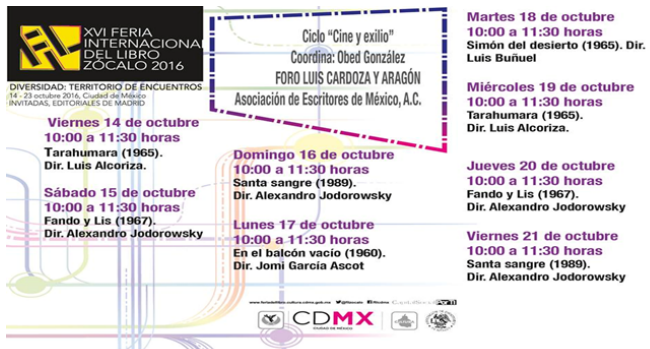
XVI FERIA INTERNACIONAL DEL LIBRO ZÓCALO 2016
14 - 23 octubre 2016, Ciudad de México
DIVERSIDAD: TERRITORIO DE ENCUENTROS
INVITADAS, EDITORIALES DE MADRID

Ciclo "Cine y exilio"
Coordina: Obed González
FORO LUIS CARDOZA Y ARAGÓN
Asociación de Escritores de México, A.C.

Viernes 14 de octubre
10:00 a 11:30 horas
Tarahumara (1965).
Dir. Luis Alcoriza.

Sábado 15 de octubre
10:00 a 11:30 horas
Fando y Lis (1967).
Dir. Alexandro Jodorowsky

Domingo 16 de octubre
10:00 a 11:30 horas
Santa sangre (1989).
Dir. Alexandro Jodorowsky

Lunes 17 de octubre
10:00 a 11:30 horas
En el balcón vacío (1960).
Dir. Jomi García Ascot

Martes 18 de octubre
10:00 a 11:30 horas
Simón del desierto (1965). Dir. Luis Buñuel

Miércoles 19 de octubre
10:00 a 11:30 horas
Tarahumara (1965).
Dir. Luis Alcoriza.

Jueves 20 de octubre
10:00 a 11:30 horas
Fando y Lis (1967).
Dir. Alexandro Jodorowsky

Viernes 21 de octubre
10:00 a 11:30 horas
Santa sangre (1989).
Dir. Alexandro Jodorowsky

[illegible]

CDMX
CIUDAD DE MÉXICO